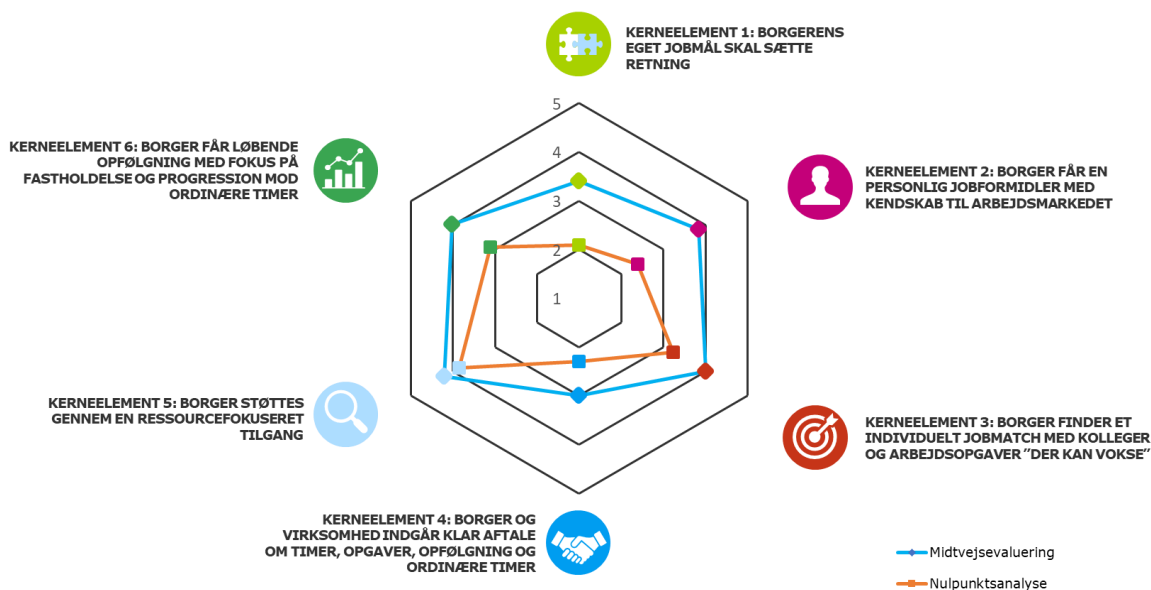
KERNEELEMENT 1: BORGERENS EGET JOBMÅL SKAL SÆTTE RETNING

KERNEELEMENT 6: BORGER FÅR LØBENDE OPFØLGNING MED FOKUS PÅ FASTHOLDELSE OG PROGRESSION MOD ORDINÆRE TIMER

KERNEELEMENT 2: BORGER FÅR EN PERSONLIG JOBFORMIDLER MED KENDSKAB TIL ARBEJDSMARKEDET

5
4
3
2
1

KERNEELEMENT 5: BORGER STØTTES GENNEM EN RESSOURCEFOKUSERET TILGANG

KERNEELEMENT 3: BORGER FINDER ET INDIVIDUELT JOBMATCH MED KOLLEGER OG ARBEJDSOPGAVER "DER KAN VOKSE"

KERNEELEMENT 4: BORGER OG VIRKSOMHED INDGÅR KLAR AFTALE OM TIMER, OPGAVER, OPFØLGNING OG ORDINÆRE TIMER

Midtvejsevaluering
Nulpunktsanalyse